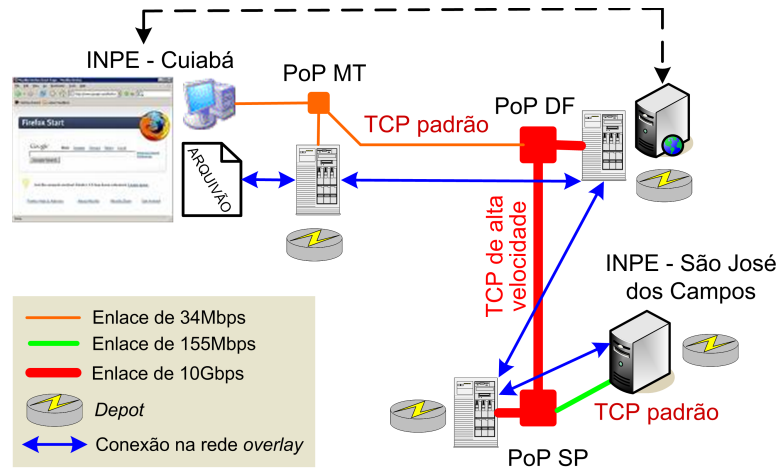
INPE - Cuiabá

PoP MT

TCP padrão

PoP DF

ARQUIVO

TCP de alta velocidade

INPE - São José dos Campos

Enlace de 34Mbps

Enlace de 155Mbps

Enlace de 10Gbps

Depot

Conexão na rede overlay

TCP padrão

PoP SP